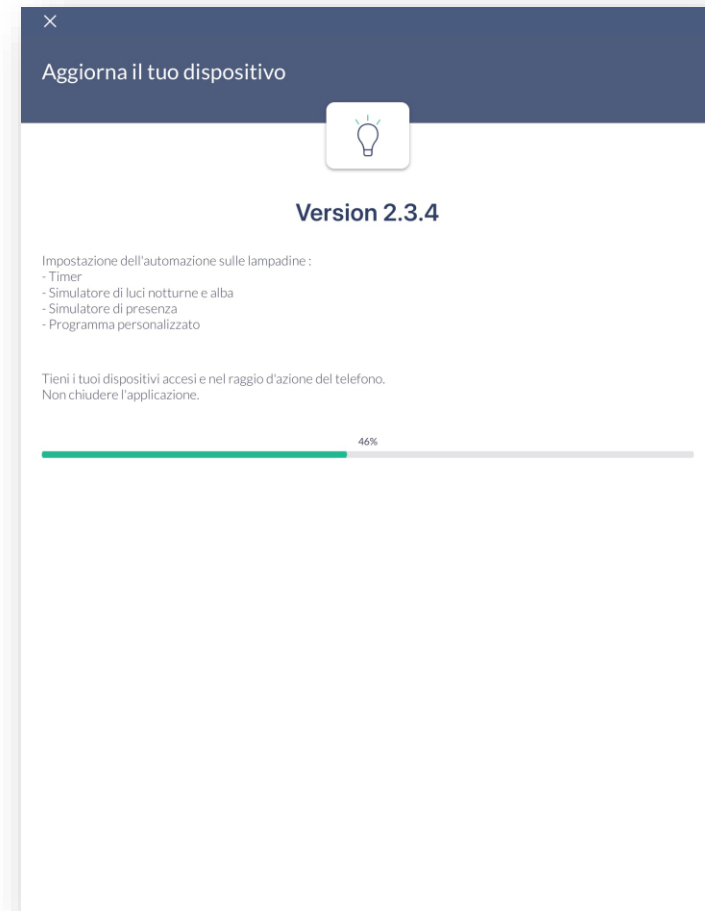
×

Aggiorna il tuo dispositivo

Version 2.3.4

Impostazione dell'automazione sulle lampadine :
- Timer
- Simulatore di luci notturne e alba
- Simulatore di presenza
- Programma personalizzato

Tieni i tuoi dispositivi accesi e nel raggio d'azione del telefono.
Non chiudere l'applicazione.

46%